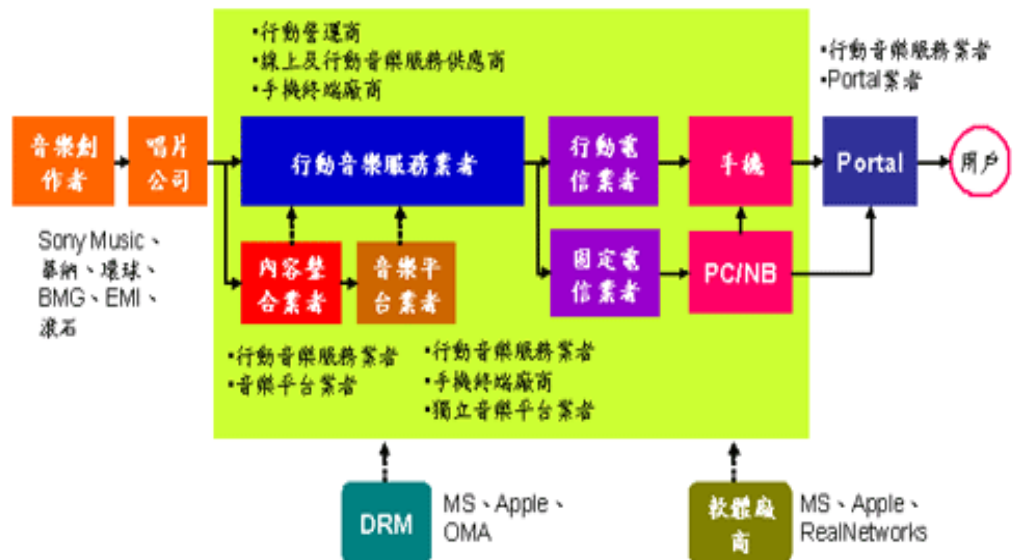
•行動營運商
•線上及行動音樂服務供應商
•手機終端廠商

•行動音樂服務業者
•Portal業者

音樂創作者

唱片公司

行動音樂服務業者

行動電信業者

手機

Portal

用戶

Sony Music、華納、環球、BMG、EMI、滾石

內容整合業者

音樂平台業者

固定電信業者

PC/NB

•行動音樂服務業者
•音樂平台業者

•行動音樂服務業者
•手機終端廠商
•獨立音樂平台業者

DRM

MS、Apple、OMA

軟體廠商

MS、Apple、RealNetworks